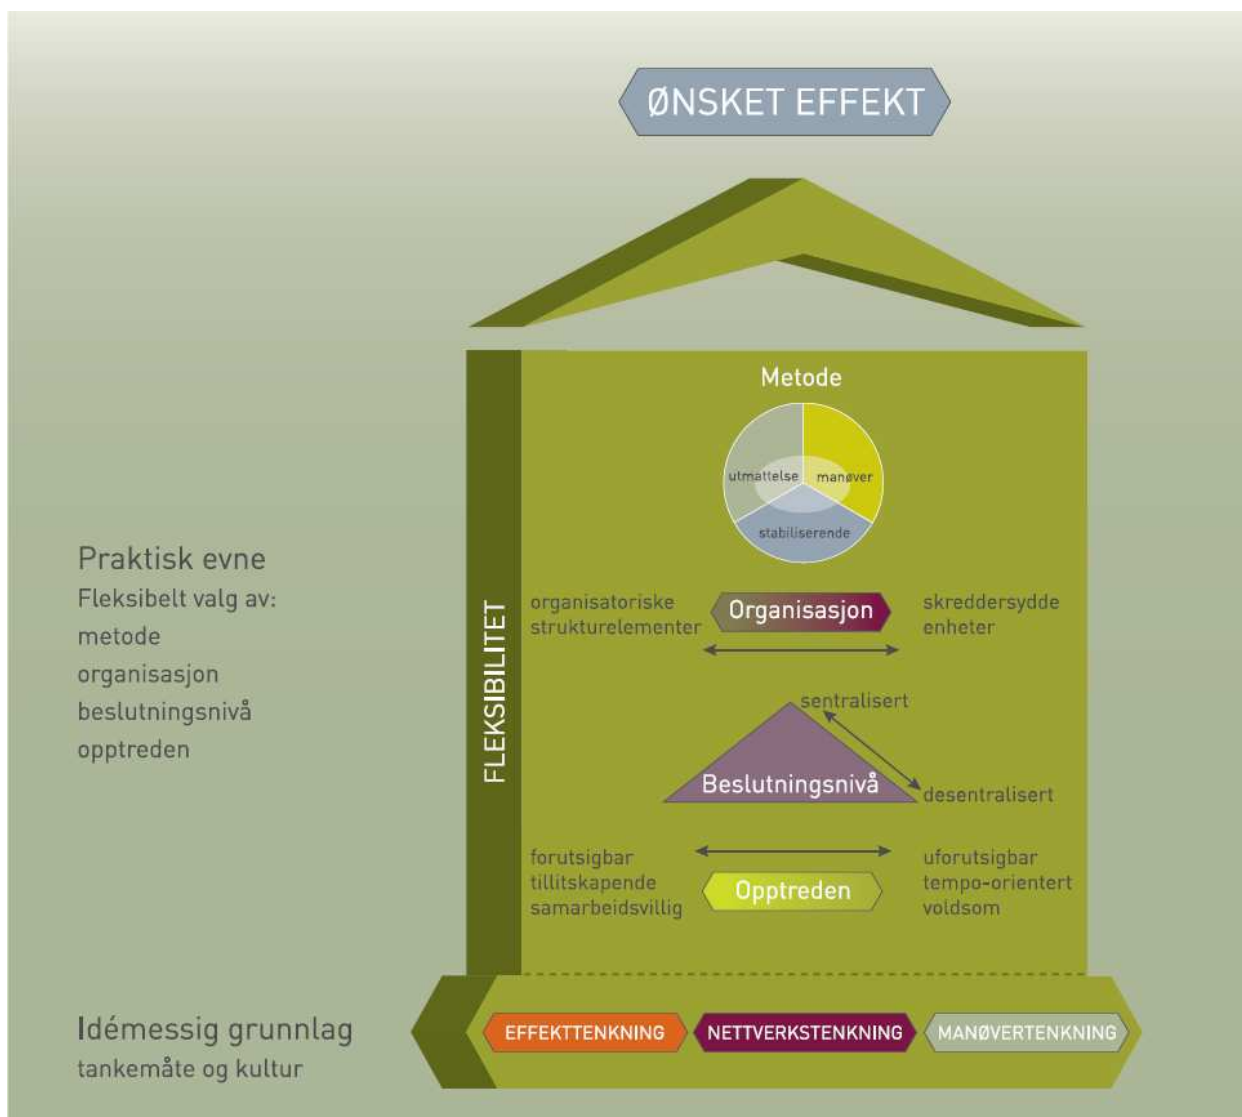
ØNSKET EFFEKT

Metode

utmattelse

manøver

stabiliserende

Praktisk evne

Fleksibelt valg av:

metode

organisasjon

beslutningsnivå

opptreden

FLEKSIBILITET

organisatoriske strukturelementer

Organisasjon

skreddersydde enheter

sentralisert

Beslutningsnivå

desentralisert

forutsigbar tillitskapende samarbeidsvillig

Opptreden

uforutsigbar tempo-orientert voldsom

Idémessig grunnlag

tankemåte og kultur

EFFEKTTENKNING

NETTVERKSTENKNING

MANØVERTENKNING